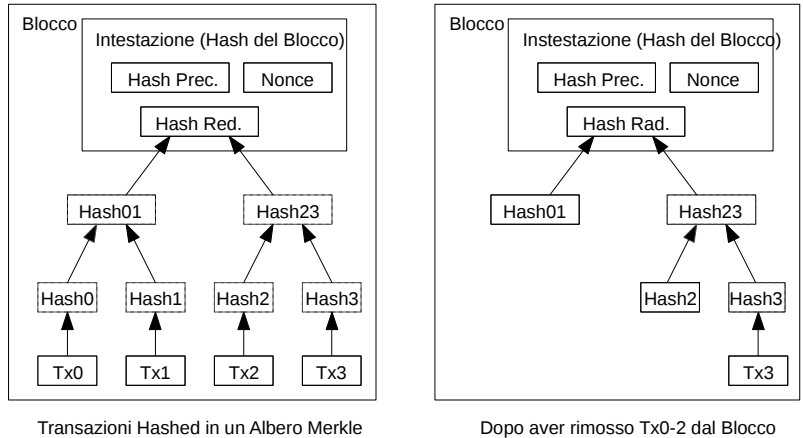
Blocco

Intestazione (Hash del Blocco)

Hash Prec.

Nonce

Hash Red.

Hash01

Hash23

Hash0

Hash1

Hash2

Hash3

Tx0

Tx1

Tx2

Tx3

Transazioni Hashed in un Albero Merkle

Blocco

Instestazione (Hash del Blocco)

Hash Prec.

Nonce

Hash Rad.

Hash01

Hash23

Hash2

Hash3

Tx3

Dopo aver rimosso Tx0-2 dal Blocco